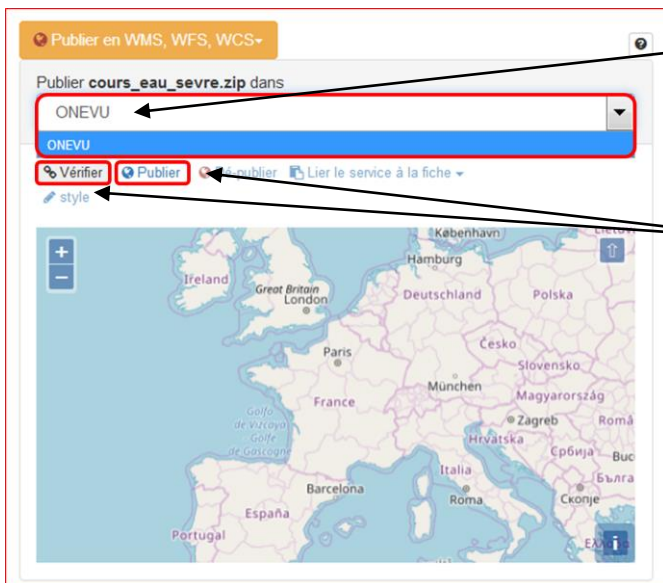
Publier en WMS, WFS, WCS

?

Publier **cours_eau_sevre.zip** dans

ONEVU

ONEVU

Vérifier Publier Dé-publier Lier le service à la fiche

style

+
−

København
Hamburg
Ireland
Great Britain
London
Deutschland
Polska
Česko
Paris
Slovensko
München
France
Magyarország
Golfe de Vizcaya Golfe de Gascogne
Zagreb
Romá
Hrvatska
Србија
Buc
Italia
Българ
Barcelona
Roma
Скопје
España
Portugal
Ελλάδα